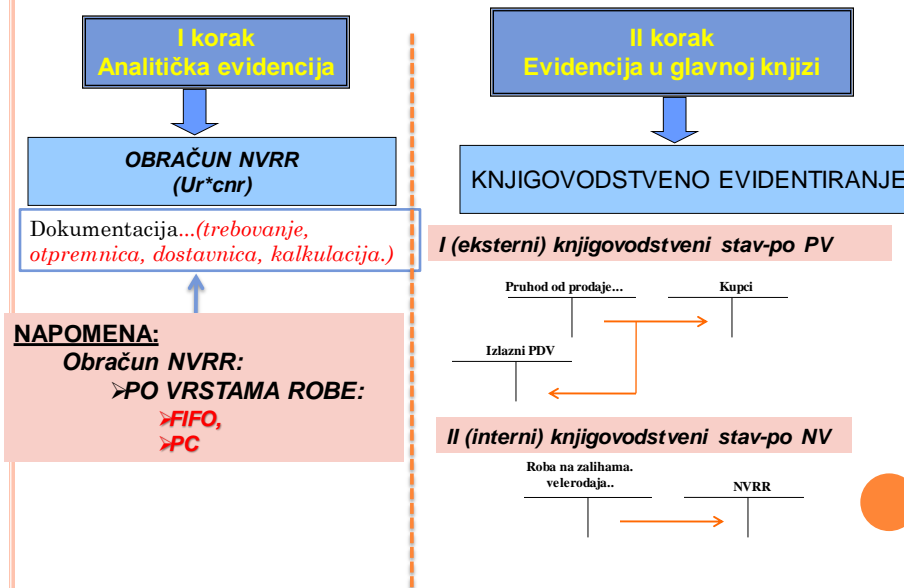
I korak
Analitička evidencija

OBRAČUN NVRR
(Ur*cnr)

Dokumentacija...(trebovanje, otpremnica, dostavnica, kalkulacija.)

NAPOMENA:
Obračun NVRR:
➢PO VRSTAMA ROBE:
➢FIFO,
➢PC

II korak
Evidencija u glavnoj knjizi

KNJIGOVODSTVENO EVIDENTIRANJE

I (eksterni) knjigovodstveni stav-po PV

Pruhod od prodaje...

Kupci

Izlazni PDV

II (interni) knjigovodstveni stav-po NV

Roba na zalihama. velerodaja..

NVRR